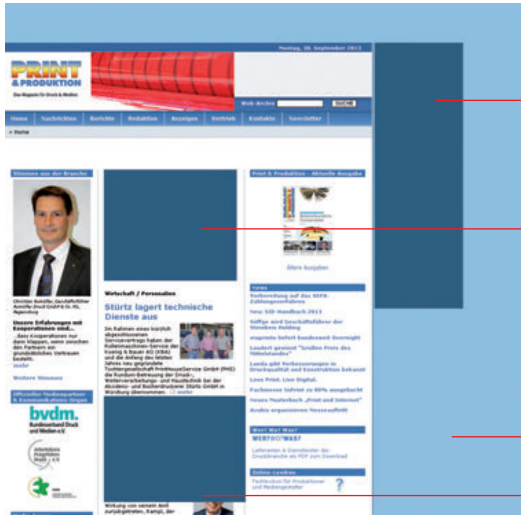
Montag, 30. September 2013

PRINT & PRODUKTION

Das Magazin für Druck & Medien

Web-Archiv SUCHE

Home | Nachrichten | Berichte | Redaktion | Anzeigen | Vertrieb | Kontakte | Newsletter

» Home

Stimmen aus der Branche

Christian Rumiller, Geschäftsführer Rumiller Druck GmbH & Co. KG, Regensburg

Unsere Erfahrungen mit Kooperationen sind...

...Kooperationen nur dann klappen, wenn zwischen den Partnern ein grundsätzliches Vertrauen besteht. mehr

Weitere Stimmen

Offizielles Verbandsorgan & Kommunikations-Organ

bvdm. Bundesverband Druck und Medien e.V.

Wirtschaft / Personalien

Stürtz lagert technische Dienste aus

Im Rahmen eines kürzlich abgeschlossenen Servicevertrages haben der Rollenmaschinen-Service der Koenig & Bauer AG (KBA) und die Anfang des letzten Jahres neu gegründete Tochtergesellschaft PrintHouseService GmbH (PHS) die Rundum-Betreuung der Druck-, Weiterverarbeitungs- und Haustechnik bei der Akzidenz- und Buchdruckerei Stürtz GmbH in Würzburg übernommen. mehr

Wirkung von seinem Amt zurückgetreten. Kampl, der

Print & Produktion - Aktuelle Ausgabe

Ältere Ausgaben

News

Vorbereitung auf das SEPA-Zahlungsverfahren

Neu: SID-Handbuch 2013

Söffge und Geschäftsführer der Steinberg Holding

magnetic liefert bundesweit Overnight

Laudert gewinnt "Großen Preis des Mittelstandes"

Landa gibt Verbesserungen in Druckqualität und Konstruktion bekannt

Lowe Print. Live Digital.

Fachmesse Sefrint zu 80% ausgebucht

Neues Musterbuch „Print und Internet"

Anabis organisiert Messeauftritt

Wer? Wo! Was?

WER?WO?WAS?

Lieferanten & Dienstleister der Druckbranche als PDF zum Download

Online-Lexikon

Fachlexikon für Druckprofis und Medienpraktiker